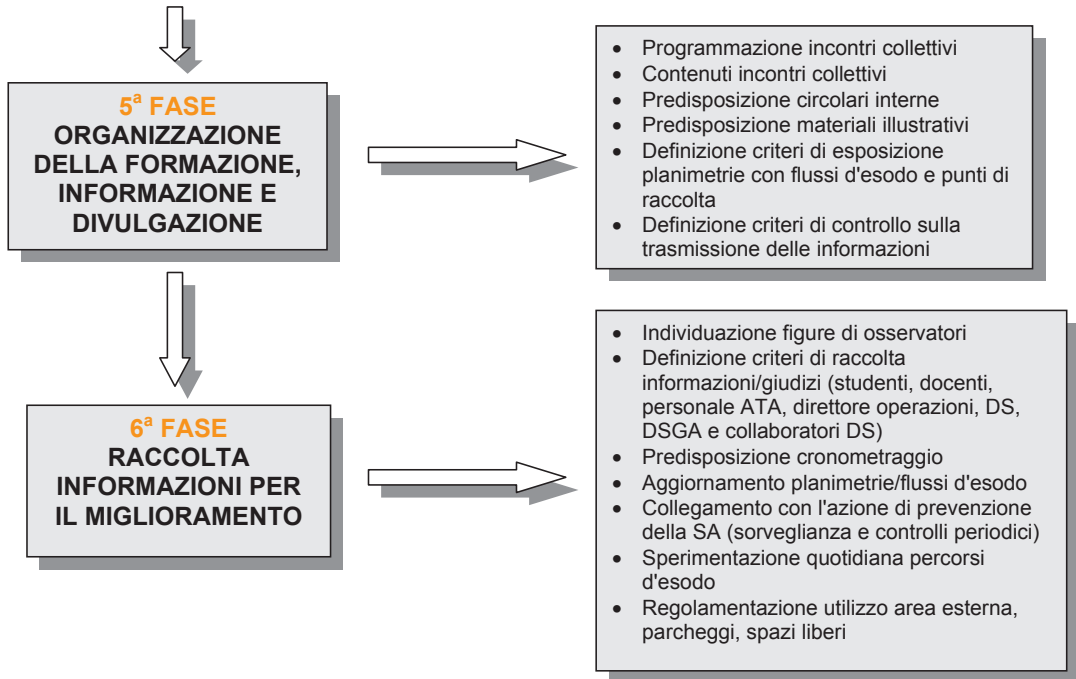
5ª FASE
ORGANIZZAZIONE DELLA FORMAZIONE, INFORMAZIONE E DIVULGAZIONE

- Programmazione incontri collettivi
- Contenuti incontri collettivi
- Predisposizione circolari interne
- Predisposizione materiali illustrativi
- Definizione criteri di esposizione planimetrie con flussi d'esodo e punti di raccolta
- Definizione criteri di controllo sulla trasmissione delle informazioni

6ª FASE
RACCOLTA INFORMAZIONI PER IL MIGLIORAMENTO

- Individuazione figure di osservatori
- Definizione criteri di raccolta informazioni/giudizi (studenti, docenti, personale ATA, direttore operazioni, DS, DSGA e collaboratori DS)
- Predisposizione cronometraggio
- Aggiornamento planimetrie/flussi d'esodo
- Collegamento con l'azione di prevenzione della SA (sorveglianza e controlli periodici)
- Sperimentazione quotidiana percorsi d'esodo
- Regolamentazione utilizzo area esterna, parcheggi, spazi liberi